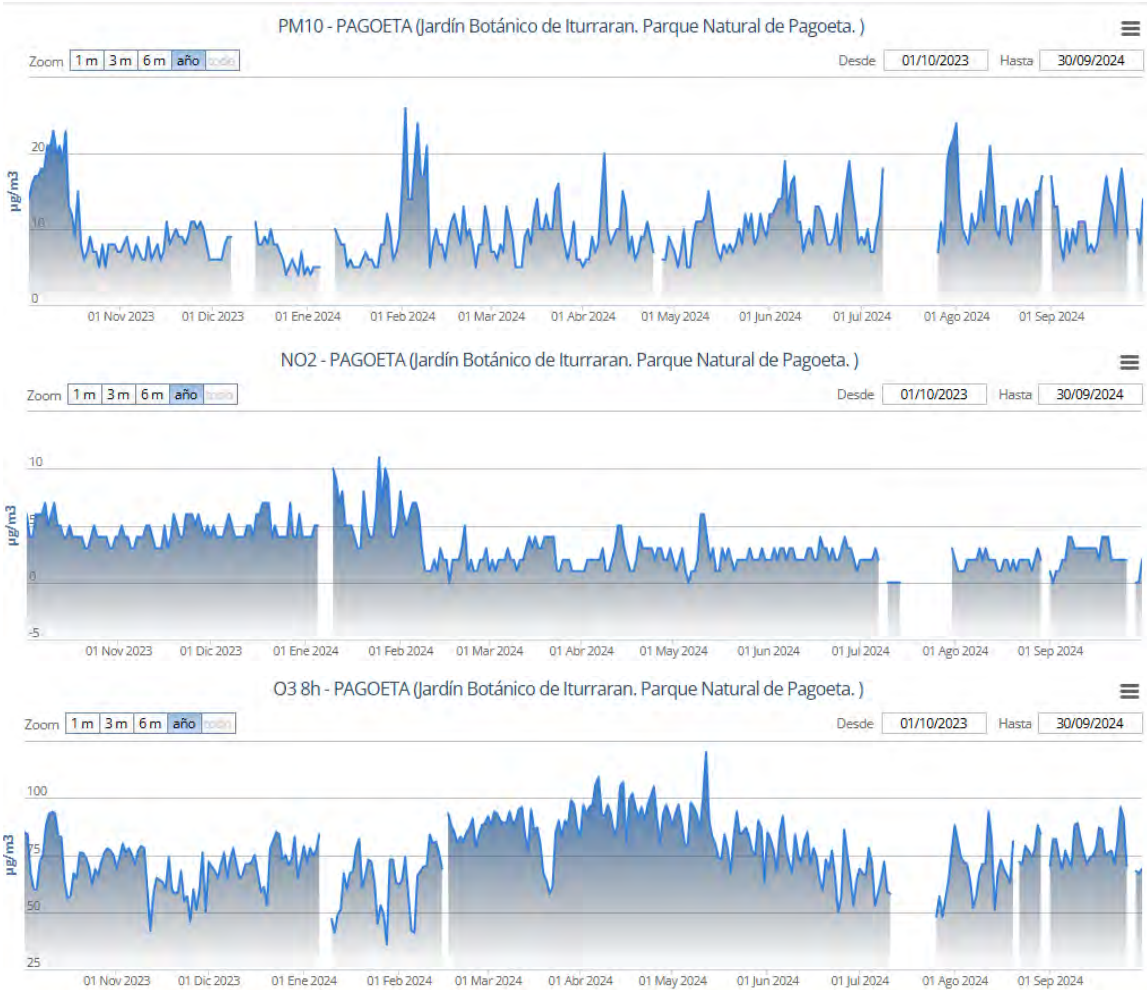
PM10 - PAGOETA (Jardín Botánico de Iturraran. Parque Natural de Pagoeta. )

Zoom 1 m 3 m 6 m año todo

Desde 01/10/2023 Hasta 30/09/2024

µg/m3

20
10
0

01 Nov 2023 01 Dic 2023 01 Ene 2024 01 Feb 2024 01 Mar 2024 01 Abr 2024 01 May 2024 01 Jun 2024 01 Jul 2024 01 Ago 2024 01 Sep 2024

NO2 - PAGOETA (Jardín Botánico de Iturraran. Parque Natural de Pagoeta. )

Zoom 1 m 3 m 6 m año todo

Desde 01/10/2023 Hasta 30/09/2024

µg/m3

10
5
0
-5

01 Nov 2023 01 Dic 2023 01 Ene 2024 01 Feb 2024 01 Mar 2024 01 Abr 2024 01 May 2024 01 Jun 2024 01 Jul 2024 01 Ago 2024 01 Sep 2024

O3 8h - PAGOETA (Jardín Botánico de Iturraran. Parque Natural de Pagoeta. )

Zoom 1 m 3 m 6 m año todo

Desde 01/10/2023 Hasta 30/09/2024

µg/m3

100
75
50
25

01 Nov 2023 01 Dic 2023 01 Ene 2024 01 Feb 2024 01 Mar 2024 01 Abr 2024 01 May 2024 01 Jun 2024 01 Jul 2024 01 Ago 2024 01 Sep 2024